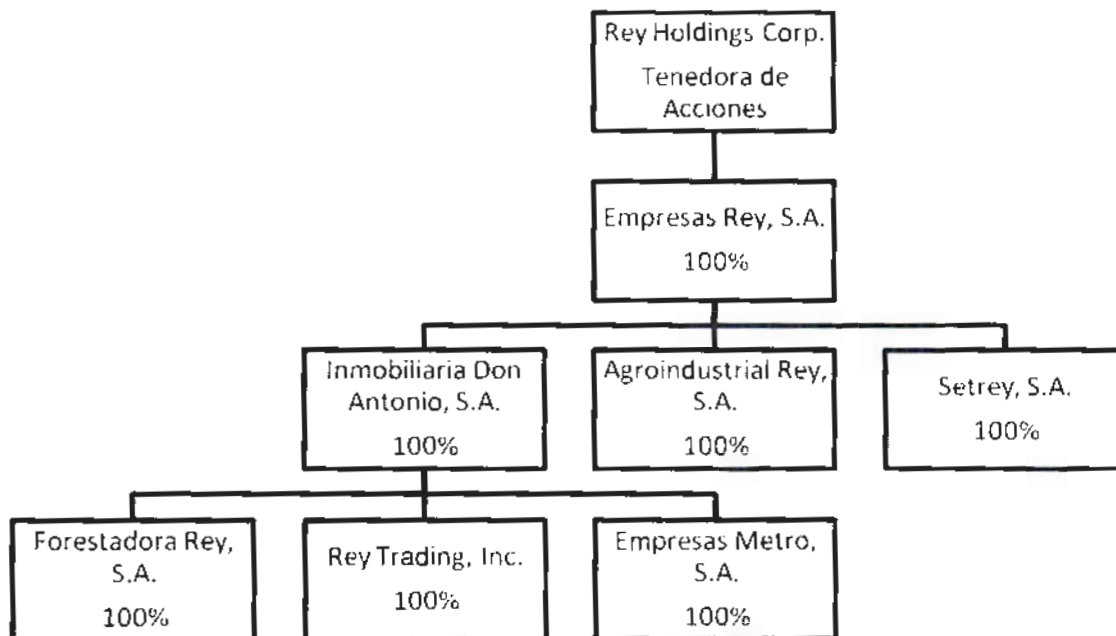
Rey Holdings Corp.
Tenedora de Acciones

Empresas Rey, S.A.
100%

Inmobiliaria Don Antonio, S.A.
100%

Agroindustrial Rey, S.A.
100%

Setrey, S.A.
100%

Forestadora Rey, S.A.
100%

Rey Trading, Inc.
100%

Empresas Metro, S.A.
100%